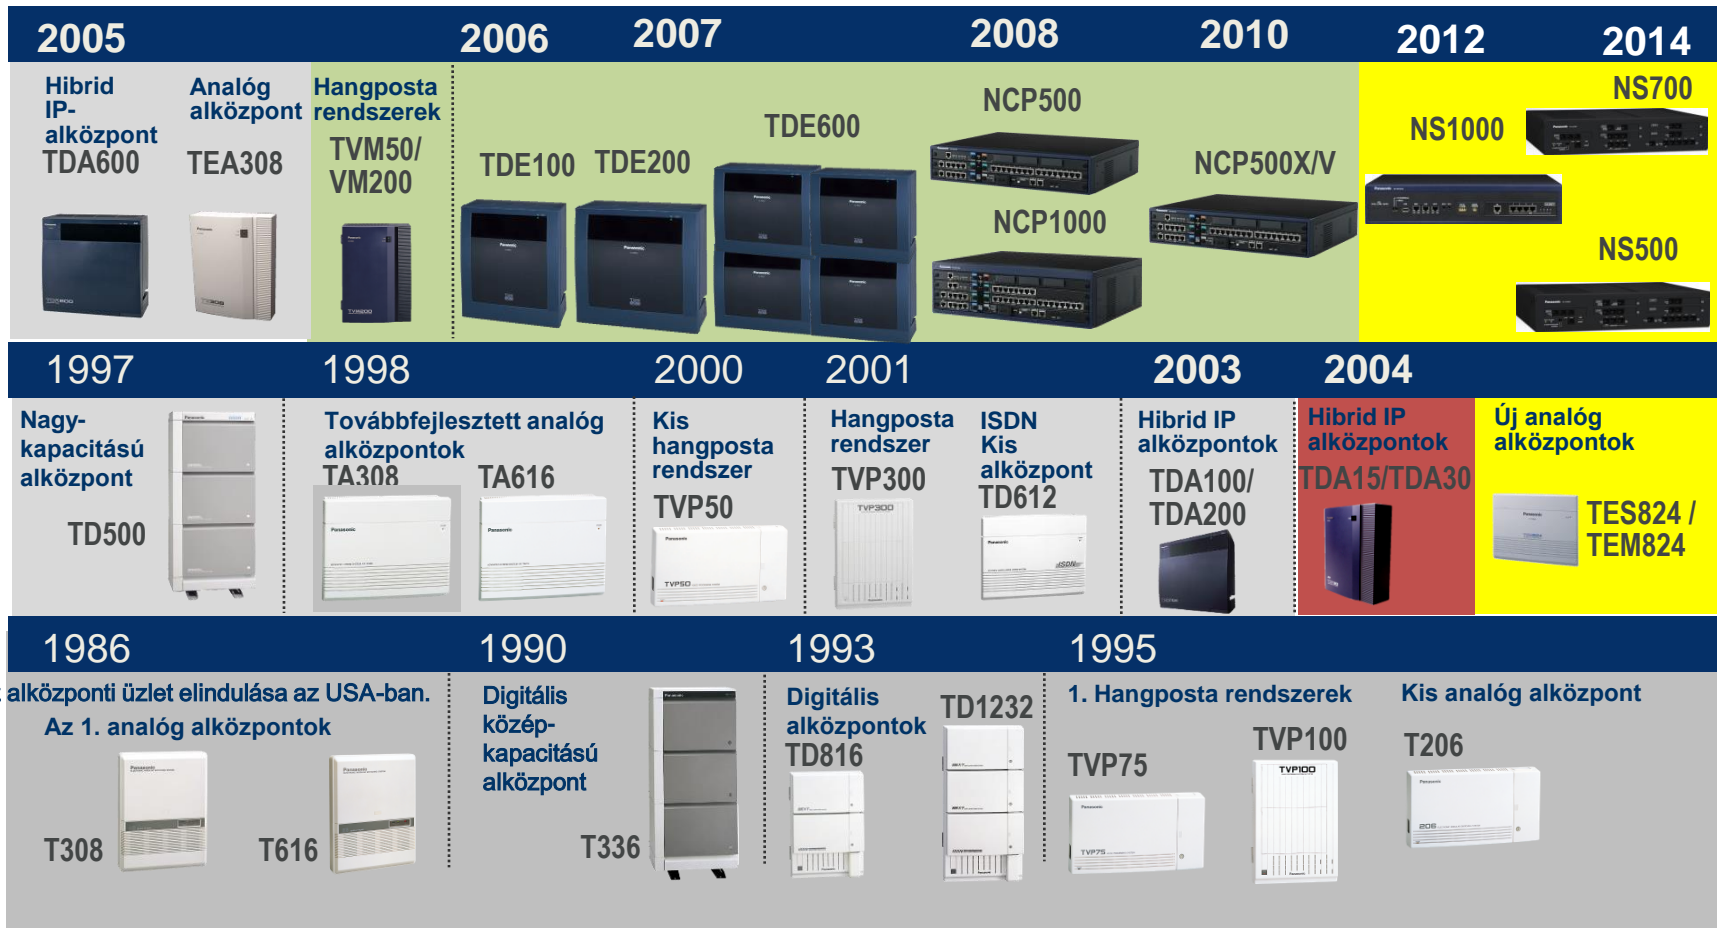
2005 2006 2007 2008 2010 2012 2014

Hibrid IP-alközpont TDA600

Analóg alközpont TEA308

Hangposta rendszerek TVM50/ VM200

TDE100 TDE200 TDE600

NCP500

NCP1000

NCP500X/V

NS1000

NS700

NS500

1997 1998 2000 2001 2003 2004

Nagy-kapacitású alközpont TD500

Továbbfejlesztett analóg alközpontok TA308 TA616

Kis hangposta rendszer TVP50

Hangposta rendszer TVP300

ISDN Kis alközpont TD612

Hibrid IP alközpontok TDA100/ TDA200

Hibrid IP alközpontok TDA15/TDA30

Új analóg alközpontok TES824 / TEM824

1986 1990 1993 1995

alközponti üzlet elindulása az USA-ban.

Az 1. analóg alközpontok

T308 T616

Digitális közép-kapacitású alközpont

T336

Digitális alközpontok TD816

TD1232

1. Hangposta rendszerek

TVP75 TVP100

Kis analóg alközpont

T206